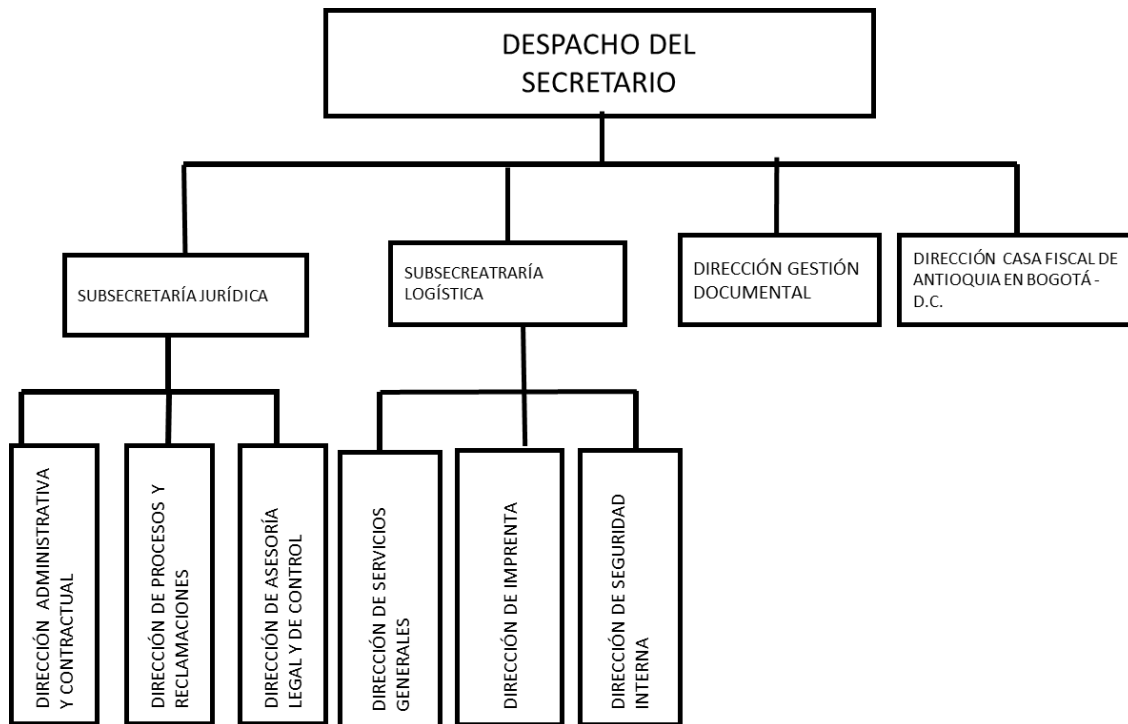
DESPACHO DEL SECRETARIO

SUBSECRETARÍA JURÍDICA

SUBSECREATRARÍA LOGÍSTICA

DIRECCIÓN GESTIÓN DOCUMENTAL

DIRECCIÓN CASA FISCAL DE ANTIOQUIA EN BOGOTÁ - D.C.

DIRECCIÓN ADMINISTRATIVA Y CONTRACTUAL

DIRECCIÓN DE PROCESOS Y RECLAMACIONES

DIRECCIÓN DE ASESORÍA LEGAL Y DE CONTROL

DIRECCIÓN DE SERVICIOS GENERALES

DIRECCIÓN DE IMPRENTA

DIRECCIÓN DE SEGURIDAD INTERNA